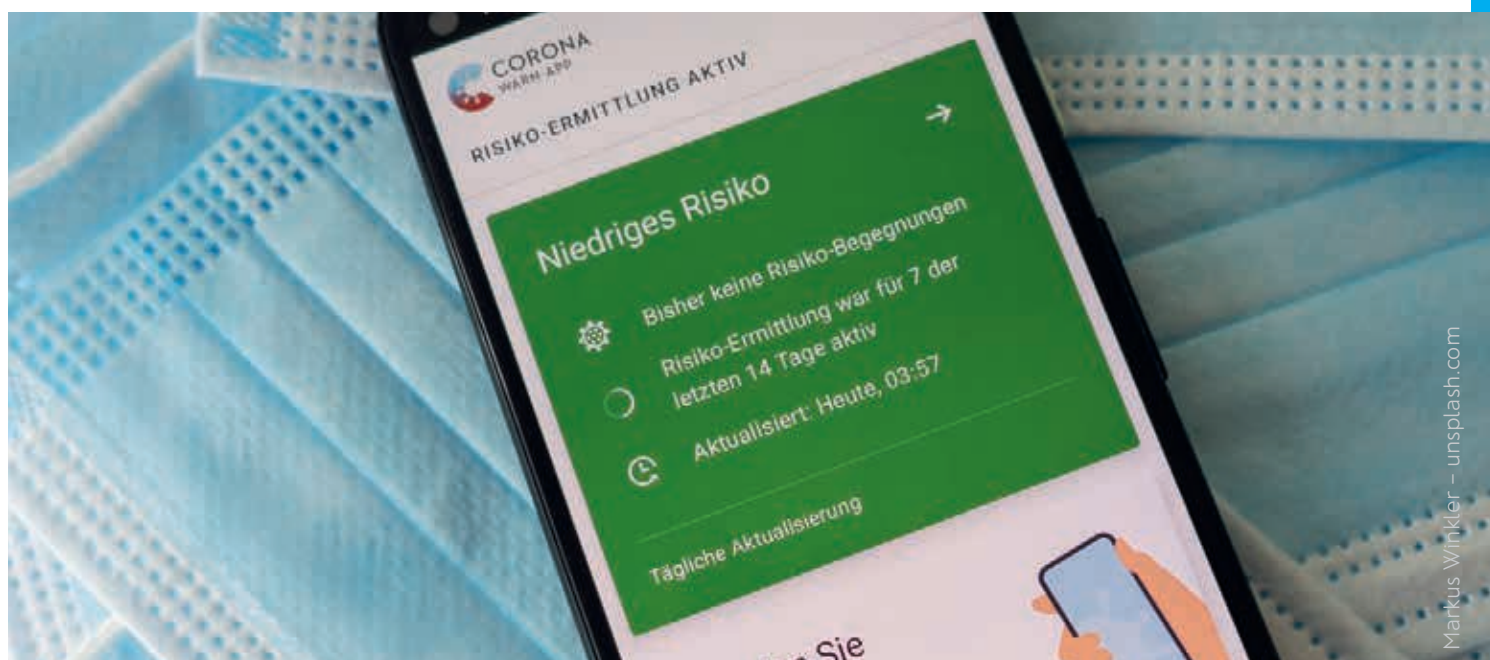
CORONA
WARN-APP

RISIKO-ERMITTLUNG AKTIV

Niedriges Risiko

Bisher keine Risiko-Begegnungen

Risiko-Ermittlung war für 7 der letzten 14 Tage aktiv

Aktualisiert: Heute, 03:57

Tägliche Aktualisierung

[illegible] Sie

Markus Winkler – unsplash.com